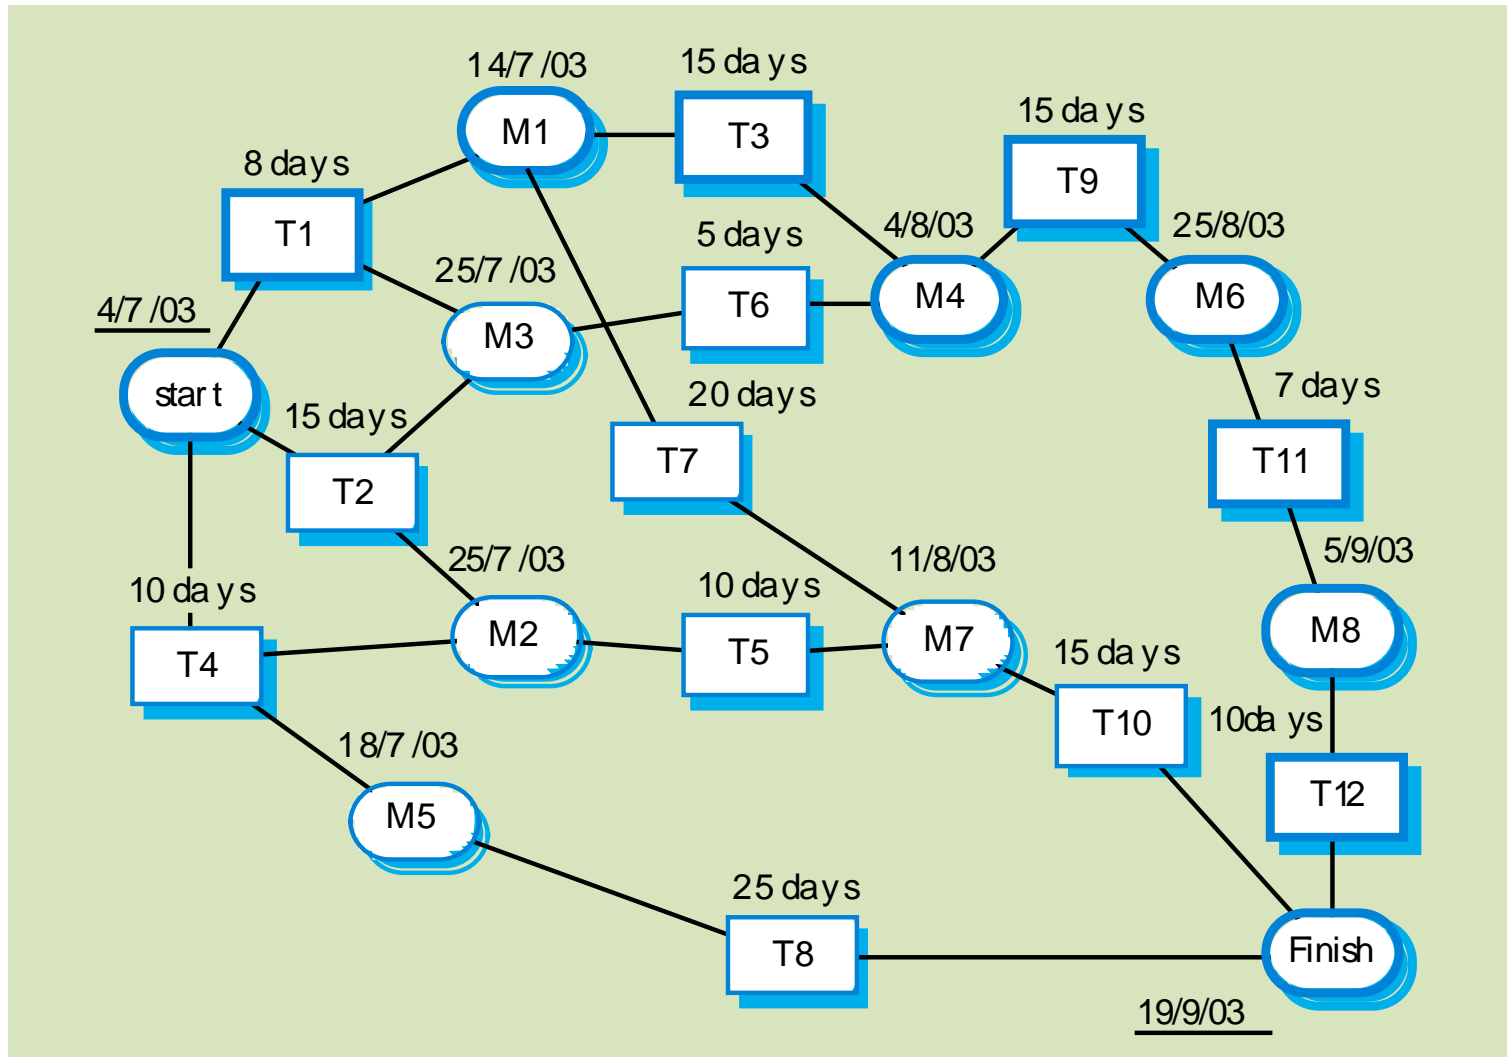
14/7 /03
15 da ys
M1
T3
15 da ys
T9
8 days
T1
4/8/03
25/8/03
5 days
T6
M4
M6
25/7 /03
M3
4/7 /03
start
7 days
20 days
15 days
T7
T11
T2
11/8/03
5/9/03
25/7 /03
10 days
10 da ys
M2
T5
M7
M8
T4
15 da ys
T10
10da ys
18/7 /03
T12
M5
25 days
T8
Finish
19/9/03